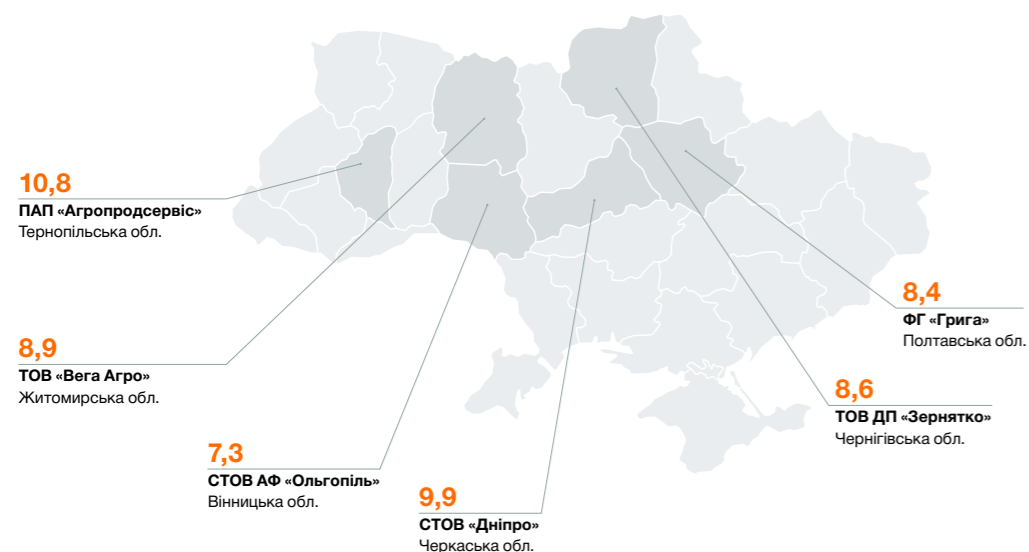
10,8
ПАП «Агропродсервіс»
Тернопільська обл.

8,9
ТОВ «Вега Агро»
Житомирська обл.

7,3
СТОВ АФ «Ольгопіль»
Вінницька обл.

9,9
СТОВ «Дніпро»
Черкаська обл.

8,4
ФГ «Грига»
Полтавська обл.

8,6
ТОВ ДП «Зернятко»
Чернігівська обл.